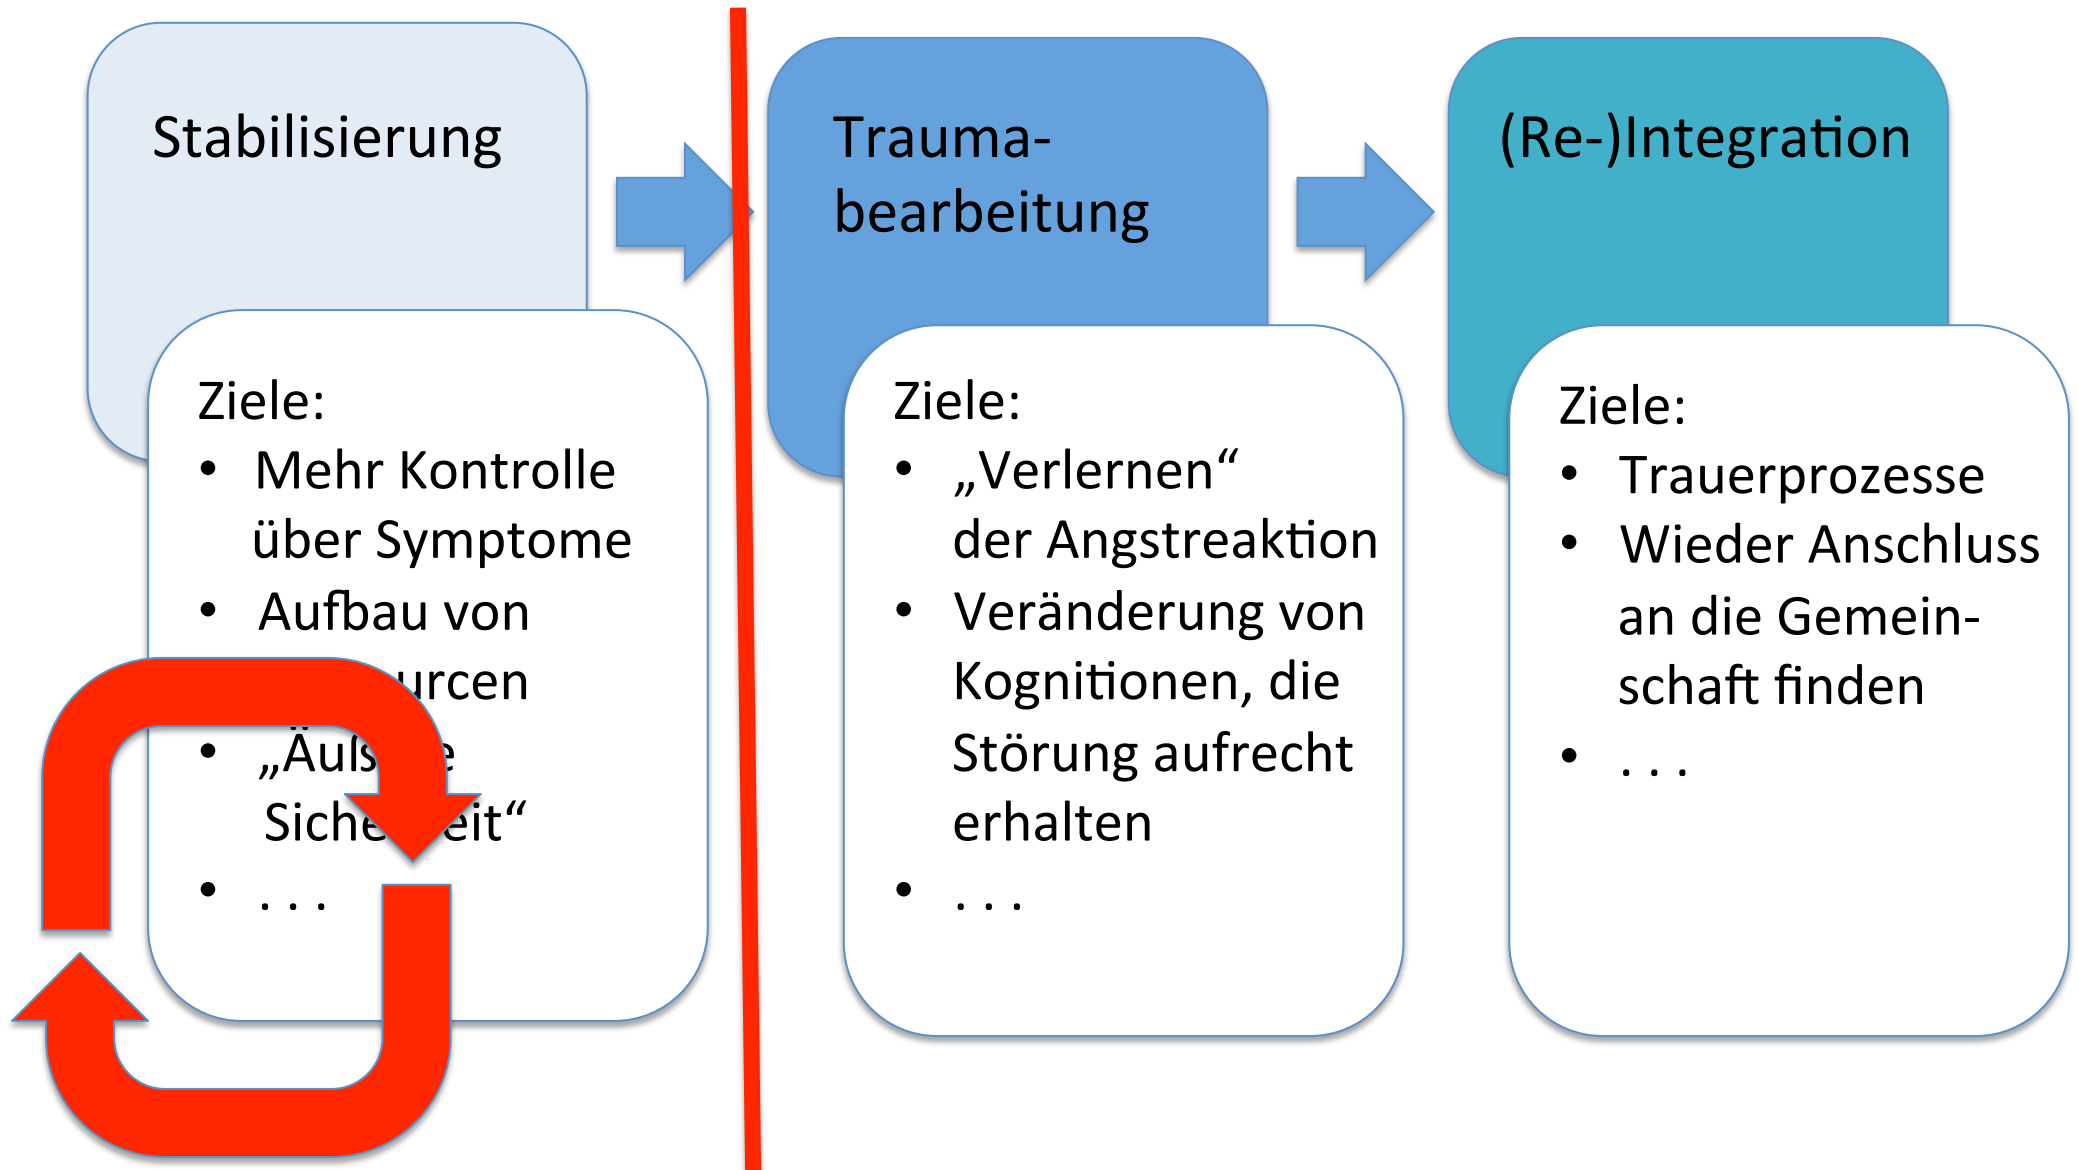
Stabilisierung

Ziele:
- Mehr Kontrolle über Symptome
- Aufbau von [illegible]urcen
- „Äuß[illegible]e Siche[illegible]eit“
- . . .

Traumabearbeitung

Ziele:
- „Verlernen“ der Angstreaktion
- Veränderung von Kognitionen, die Störung aufrecht erhalten
- . . .

(Re-)Integration

Ziele:
- Trauerprozesse
- Wieder Anschluss an die Gemeinschaft finden
- . . .